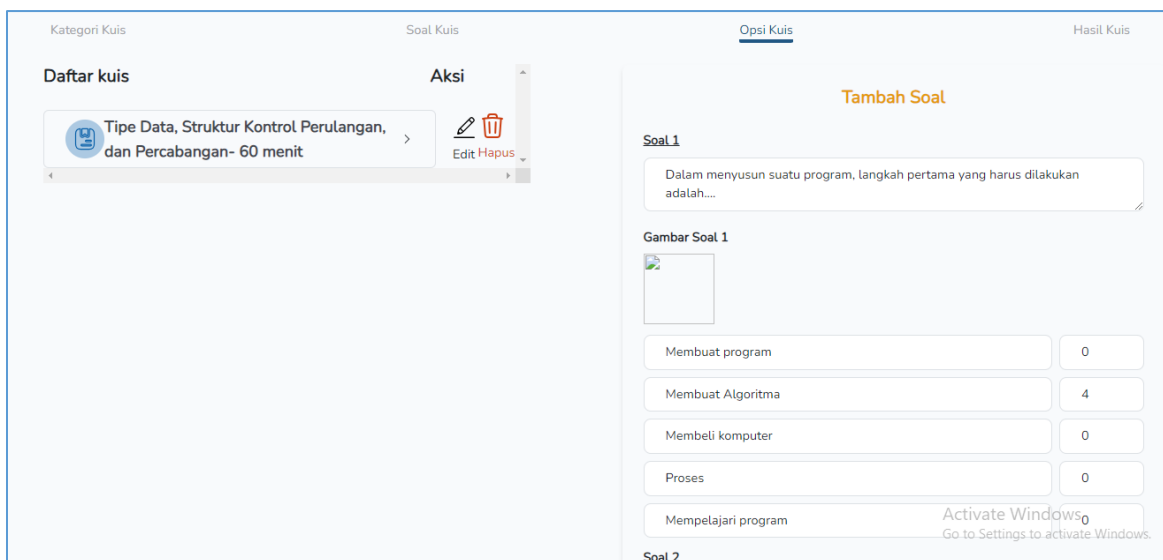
Kategori Kuis
Soal Kuis
Opsi Kuis
Hasil Kuis

Daftar kuis
Aksi

Tipe Data, Struktur Kontrol Perulangan, dan Percabangan- 60 menit

Edit Hapus

Tambah Soal

Soal 1

Dalam menyusun suatu program, langkah pertama yang harus dilakukan adalah....

Gambar Soal 1

| Membuat program | 0 |
|---|---|
| Membuat Algoritma | 4 |
| Membeli komputer | 0 |
| Proses | 0 |
| Mempelajari program | 0 |

Activate Windows
Go to Settings to activate Windows.

Soal 2